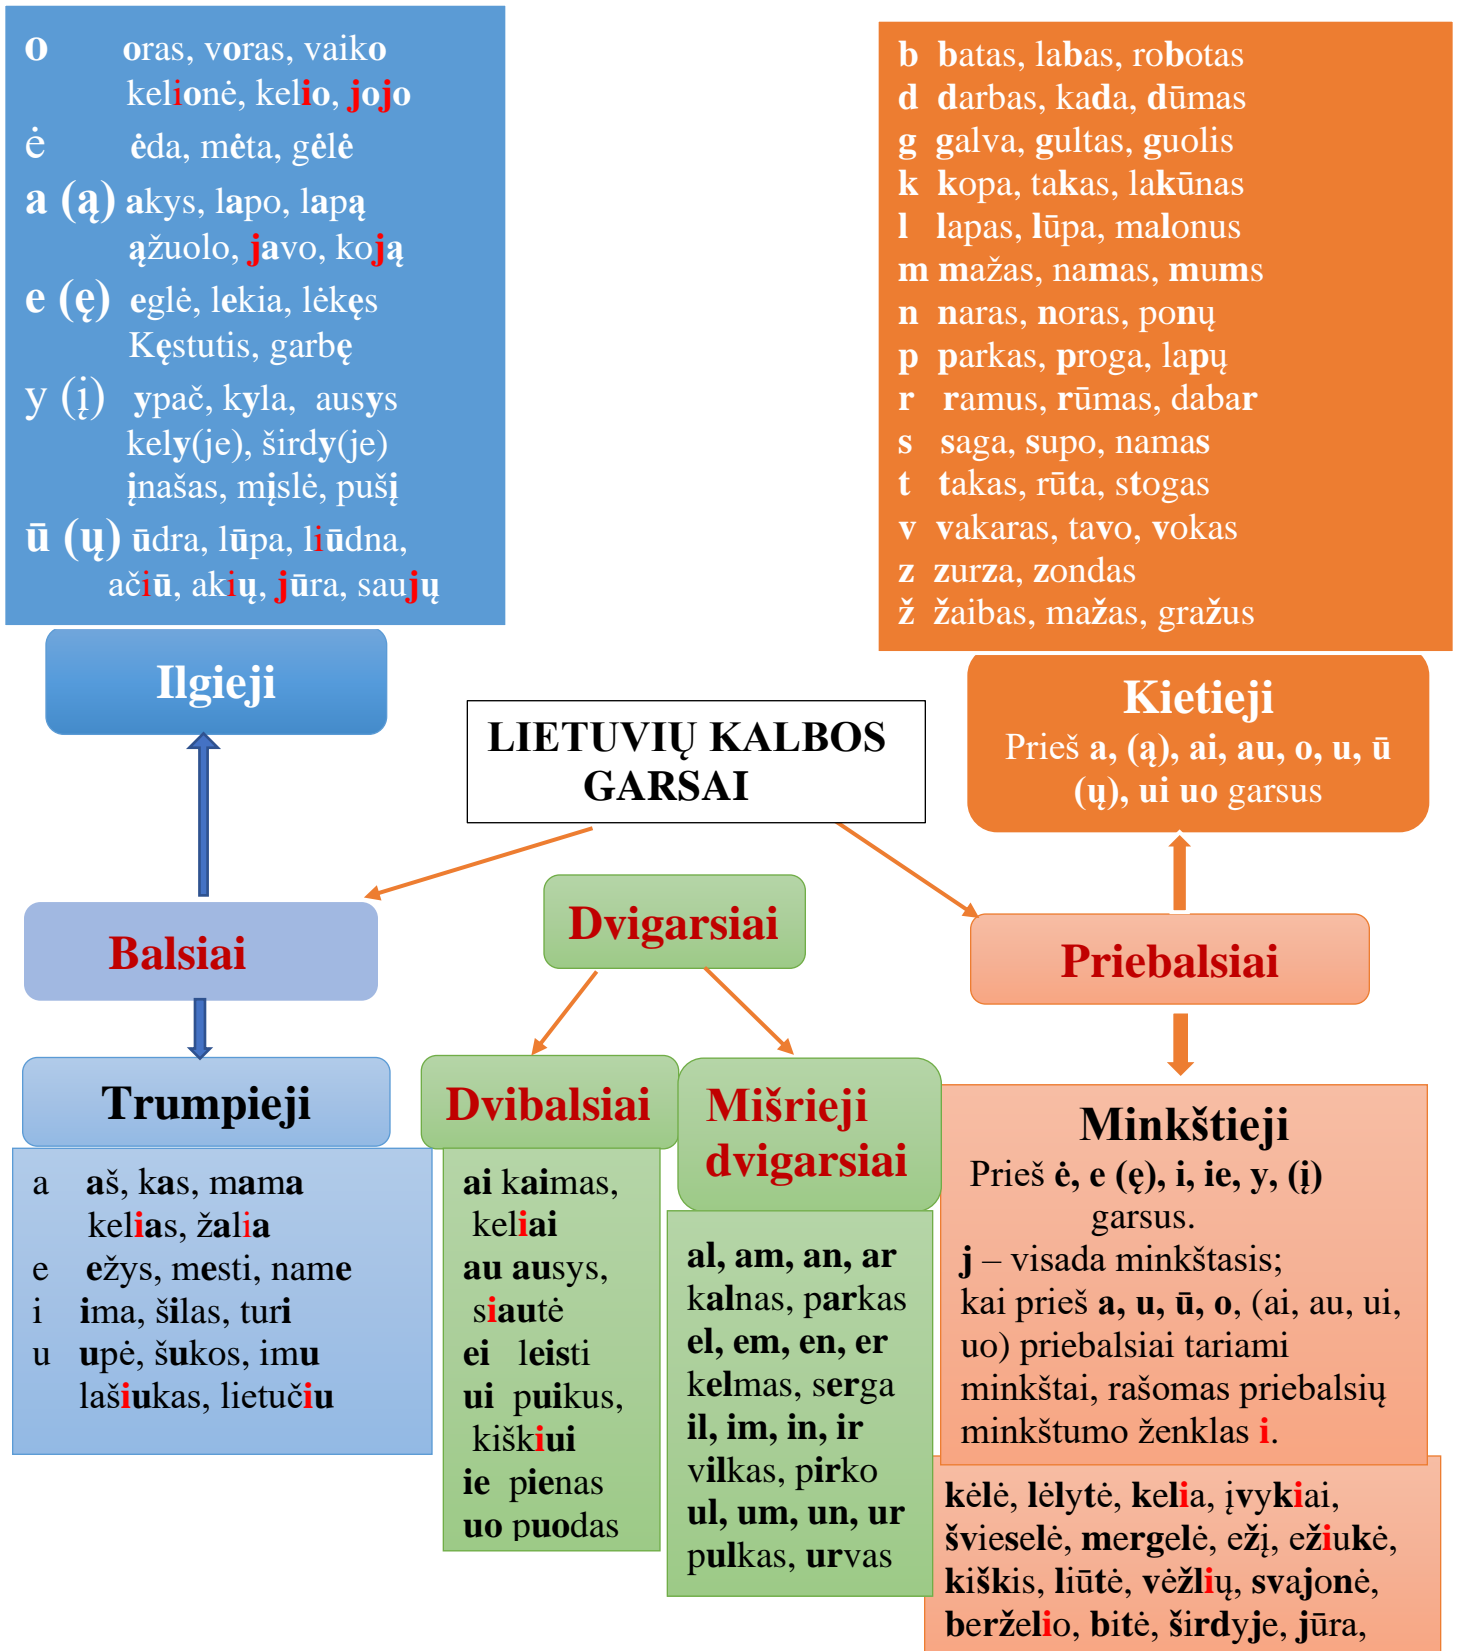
o oras, voras, vaiko
kelionė, kelio, jojo
ė ėda, mėta, gėlė
a (ą) akys, lapo, lapą
ąžuolo, javo, koją
e (ę) eglė, lekia, lėkęs
Kęstutis, garbę
y (į) ypač, kyla, ausys
kely(je), širdy(je)
įnašas, mįslė, pušį
ū (ų) ūdra, lūpa, liūdna,
ačiū, akių, jūra, sauju

b batas, labas, robotas
d darbas, kada, dūmas
g galva, gultas, guolis
k kopa, takas, lakūnas
l lapas, lūpa, malonus
m mažas, namas, mums
n naras, noras, ponų
p parkas, proga, lapų
r ramus, rūmas, dabar
s saga, supo, namas
t takas, rūta, stogas
v vakaras, tavo, vokas
z zurza, zondas
ž žaibas, mažas, gražus

Ilgieji

LIETUVIŲ KALBOS GARSAI

Kietieji
Prieš a, (ą), ai, au, o, u, ū (ų), ui uo garsus

Balsiai

Dvigarsiai

Priebalsiai

Trumpieji

a aš, kas, mama
keliaš, žalia
e ežys, mesti, name
i ima, šilas, turi
u upė, šukos, imu
lašiukas, lietučiu

Dvibalsiai

ai kaimas, keliai
au ausys, siautė
ei leisti
ui puikus, kiškiui
ie pienas
uo puodas

Mišrieji dvigarsiai

al, am, an, ar
kalnas, parkas
el, em, en, er
kelmas, serga
il, im, in, ir
vilkas, pirko
ul, um, un, ur
pulkas, urvas

Minkštieji
Prieš ė, e (ę), i, ie, y, (į) garsus.
j – visada minkštasis;
kai prieš a, u, ū, o, (ai, au, ui, uo) priebalsiai tariami minkštai, rašomas priebalsių minkštumo ženklas i.

kėlė, lėlytė, kelia, įvykiai, šviesėlė, mergelė, ežį, ežiukė, kiškis, liūtė, vėžlių, svajonė, berželio, bitė, širdyje, jūra,